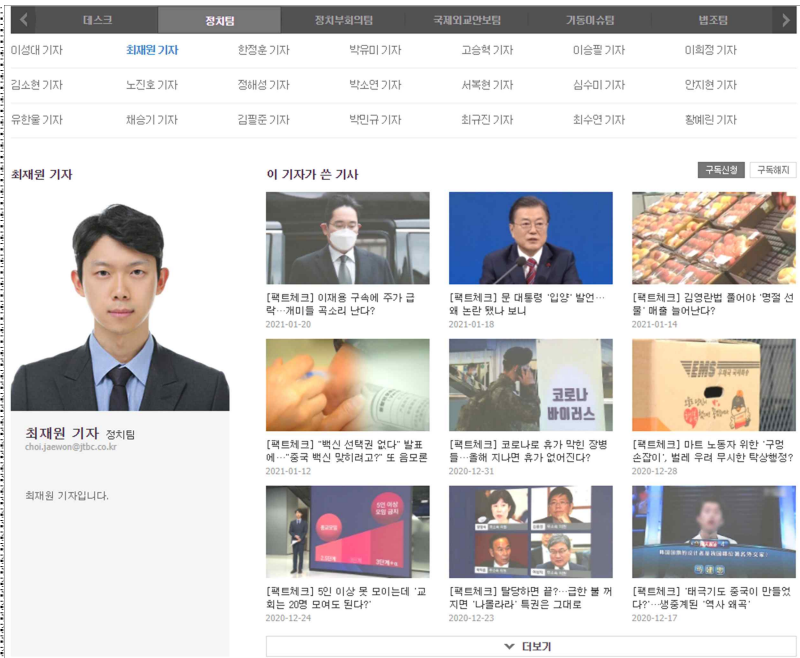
데스크 | 정치팀 | 정치부회의팀 | 국제외교안보팀 | 기동이슈팀 | 법조팀

이성대 기자 | 최재원 기자 | 한정호 기자 | 박유미 기자 | 고승혁 기자 | 이승필 기자 | 이희정 기자
김소현 기자 | 노진호 기자 | 정해성 기자 | 박소연 기자 | 서복현 기자 | 심수미 기자 | 안지현 기자
유한울 기자 | 채승기 기자 | 김필준 기자 | 박민규 기자 | 최규진 기자 | 최수연 기자 | 황예린 기자

최재원 기자

최재원 기자 정치팀
choi.jaewon@jtbc.co.kr

최재원 기자입니다.

이 기자가 쓴 기사

구독신청 구독해지

[팩트체크] 이재용 구속에 주가 급락…'개미들 곡소리 난다?
2021-01-20

[팩트체크] 문 대통령 '입양' 발언…왜 논란 됐나 보니
2021-01-18

[팩트체크] 김영란법 풀어야 '명절 선물' 매출 늘어난다?
2021-01-14

[팩트체크] "백신 선택권 없다" 발표에…"중국 백신 맞히려고?" 또 음모론
2021-01-12

코로나 바이러스

[팩트체크] 코로나로 휴가 막힌 장병들…출해 지나면 휴가 없어진다?
2020-12-31

EMS

[팩트체크] 마트 노동자 위한 '구멍 손잡이', 벌레 우려 무시한 탁상행정?
2020-12-28

5인 이상 모임 금지

[팩트체크] 5인 이상 못 모이는데 '교회는 20명 모여도 된다?'
2020-12-24

[팩트체크] 탈당하면 끝?…급한 불 꺼지면 '나몰라라' 특권은 그대로
2020-12-23

[팩트체크] '태극기도 중국이 만들었다?'…생중계된 '역사 왜곡'
2020-12-17

더보기